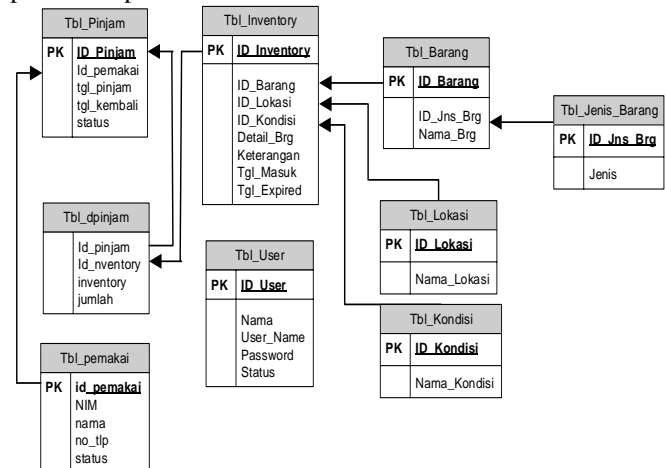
Tbl_Pinjam

| PK | ID_Pinjam |
|---|---|
| | Id_pemakai tgl_pinjam tgl_kembali status |

Tbl_Inventory

| PK | ID_Inventory |
|---|---|
| | ID_Barang ID_Lokasi ID_Kondisi Detail_Brg Keterangan Tgl_Masuk Tgl_Expired |

Tbl_Barang

| PK | ID_Barang |
|---|---|
| | ID_Jns_Brg Nama_Brg |

Tbl_Jenis_Barang

| PK | ID_Jns_Brg |
|---|---|
| | Jenis |

Tbl_dpinjam

| Id_pinjam Id_nventory inventory jumlah |
|---|

Tbl_User

| PK | ID_User |
|---|---|
| | Nama User_Name Password Status |

Tbl_Lokasi

| PK | ID_Lokasi |
|---|---|
| | Nama_Lokasi |

Tbl_Kondisi

| PK | ID_Kondisi |
|---|---|
| | Nama_Kondisi |

Tbl_pemakai

| PK | id_pemakai |
|---|---|
| | NIM nama no_tlp status |